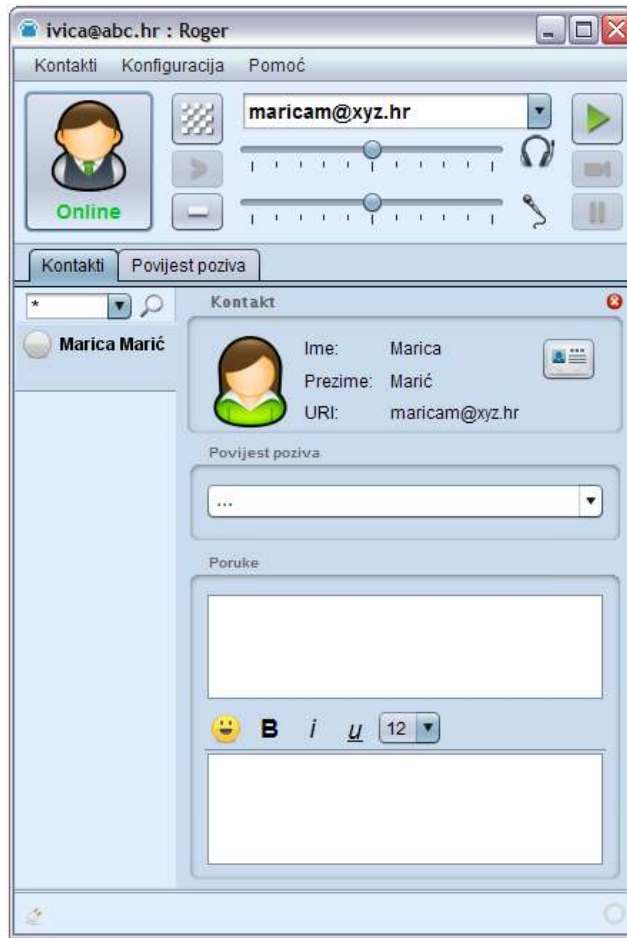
ivica@abc.hr : Roger

Kontakti Konfiguracija Pomoć

maricam@xyz.hr

Online

Kontakti Povijest poziva

*

Marica Marić

Kontakt

Ime: Marica
Prezime: Marić
URI: maricam@xyz.hr

Povijest poziva

...

Poruke

B i u 12